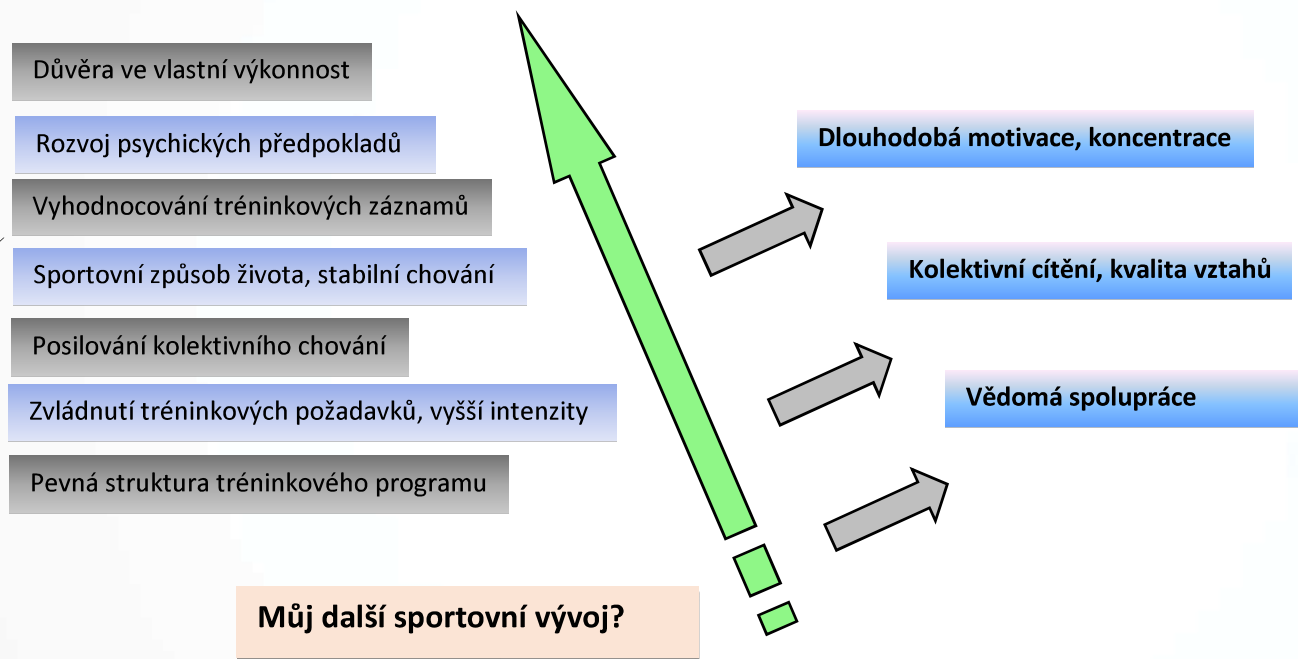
Důvěra ve vlastní výkonnost

Rozvoj psychických předpokladů

Vyhodnocování tréninkových záznamů

Sportovní způsob života, stabilní chování

Posilování kolektivního chování

Zvládnutí tréninkových požadavků, vyšší intenzity

Pevná struktura tréninkového programu

Dlouhodobá motivace, koncentrace

Kolektivní cítění, kvalita vztahů

Vědomá spolupráce

Můj další sportovní vývoj?